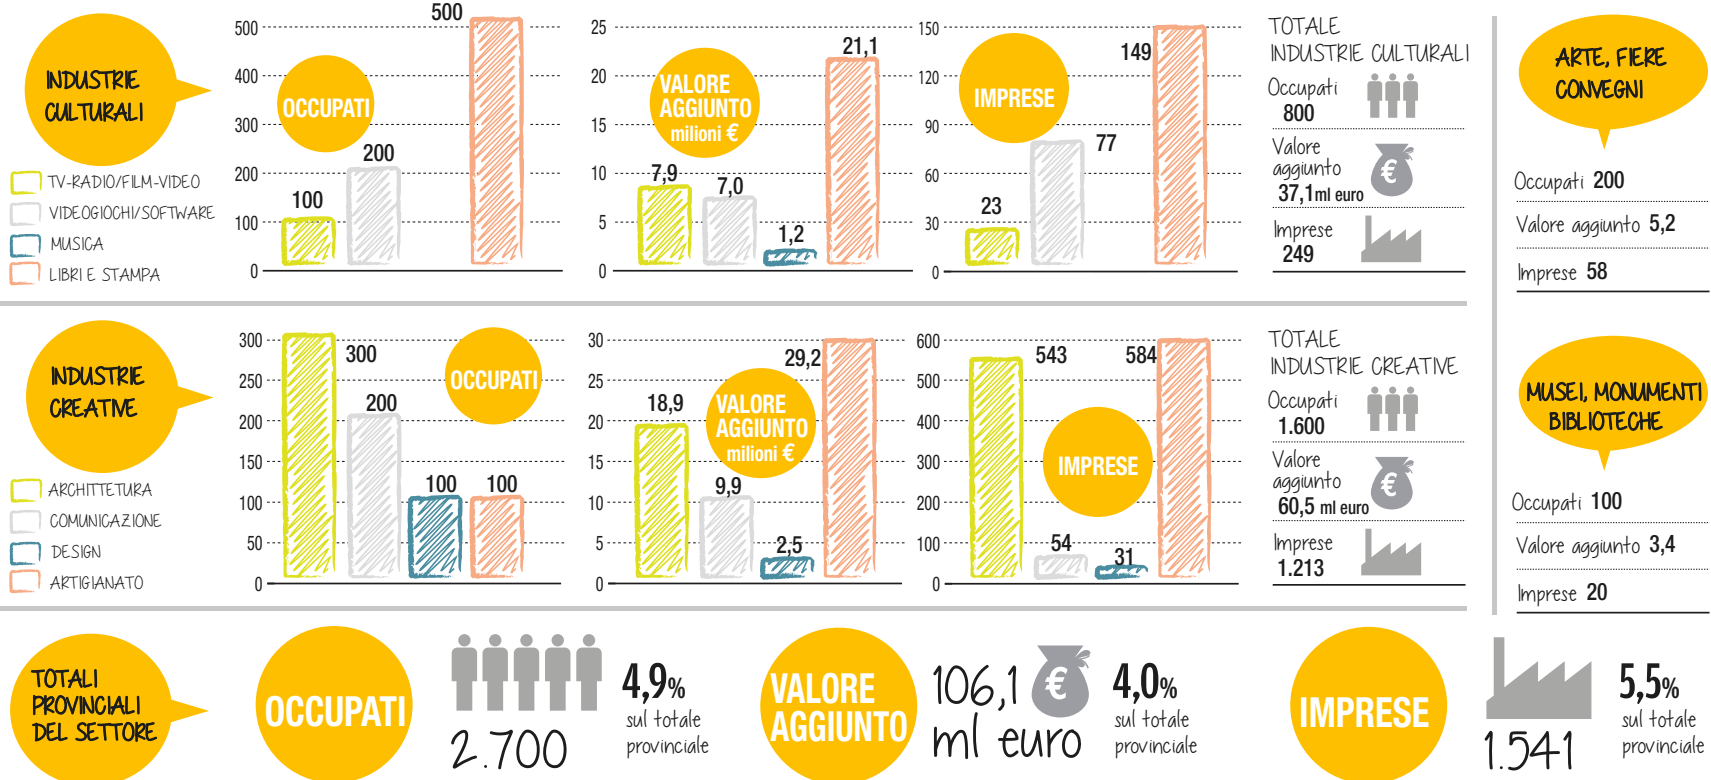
INDUSTRIE CULTURALI

TV-RADIO/FILM-VIDEO
VIDEOGIOCHI/SOFTWARE
MUSICA
LIBRI E STAMPA

OCCUPATI
500
400
300
200
100
0
100
200
500

VALORE AGGIUNTO milioni €
25
20
15
10
5
0
7,9
7,0
1,2
21,1

IMPRESE
150
120
90
60
30
0
23
77
149

TOTALE INDUSTRIE CULTURALI
Occupati 800
Valore aggiunto 37,1 ml euro
Imprese 249

ARTE, FIERE CONVEGNI
Occupati 200
Valore aggiunto 5,2
Imprese 58

INDUSTRIE CREATIVE

ARCHITETTURA
COMUNICAZIONE
DESIGN
ARTIGIANATO

OCCUPATI
300
250
200
150
100
50
0
300
200
100
100

VALORE AGGIUNTO milioni €
30
25
20
15
10
5
0
18,9
9,9
2,5
29,2

IMPRESE
600
500
400
300
200
100
0
543
54
31
584

TOTALE INDUSTRIE CREATIVE
Occupati 1.600
Valore aggiunto 60,5 ml euro
Imprese 1.213

MUSEI, MONUMENTI BIBLIOTECHE
Occupati 100
Valore aggiunto 3,4
Imprese 20

TOTALI PROVINCIALI DEL SETTORE

OCCUPATI
2.700
4,9% sul totale provinciale

VALORE AGGIUNTO
106,1 ml euro
4,0% sul totale provinciale

IMPRESE
1.541
5,5% sul totale provinciale